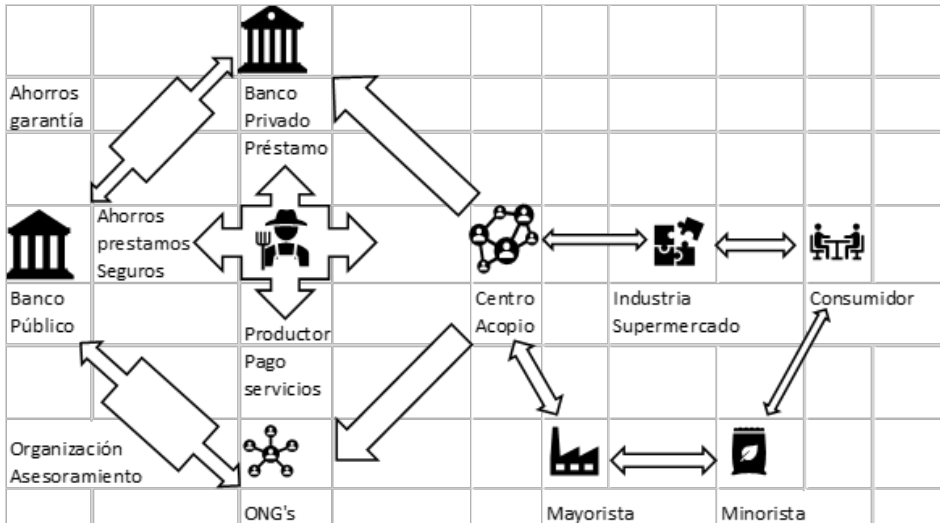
Ahorros garantía

Banco Privado

Préstamo

Ahorros prestamos Seguros

Banco Público

Productor

Pago servicios

Centro Acopio

Industria Supermercado

Consumidor

Organización Asesoramiento

ONG's

Mayorista

Minorista